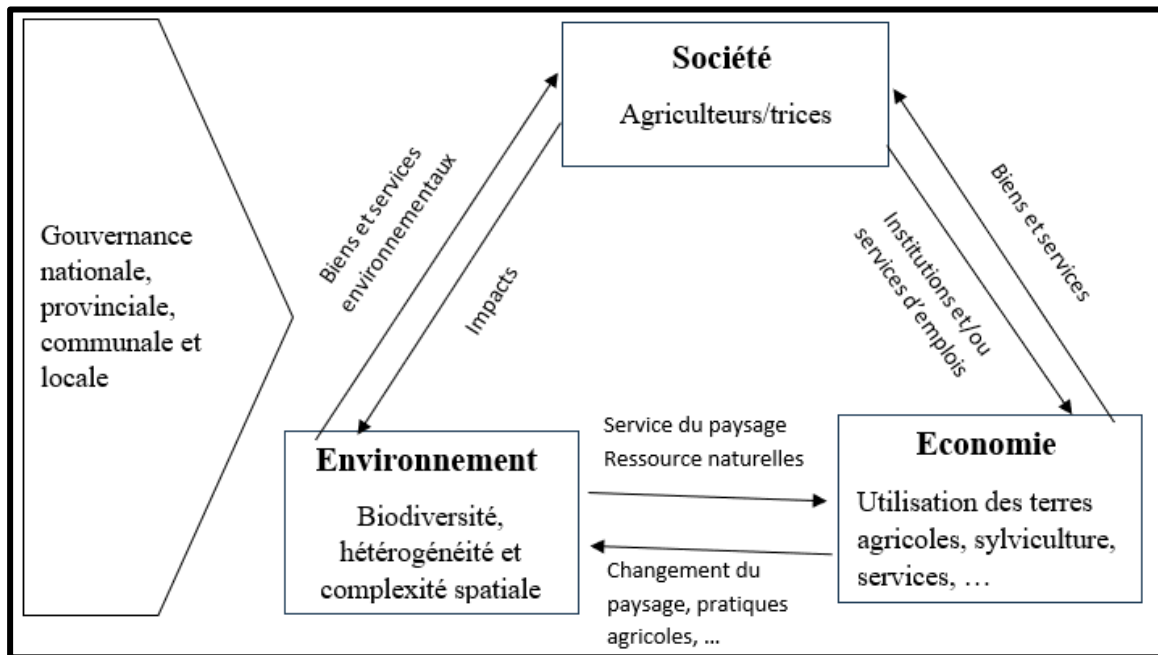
Gouvernance nationale, provinciale, communale et locale

Société

Agriculteurs/trices

Biens et services environnementaux

Impacts

Institutions et/ou services d'emplois

Biens et services

Environnement

Biodiversité, hétérogénéité et complexité spatiale

Service du paysage
Ressource naturelles

Changement du paysage, pratiques agricoles, …

Economie

Utilisation des terres agricoles, sylviculture, services, …